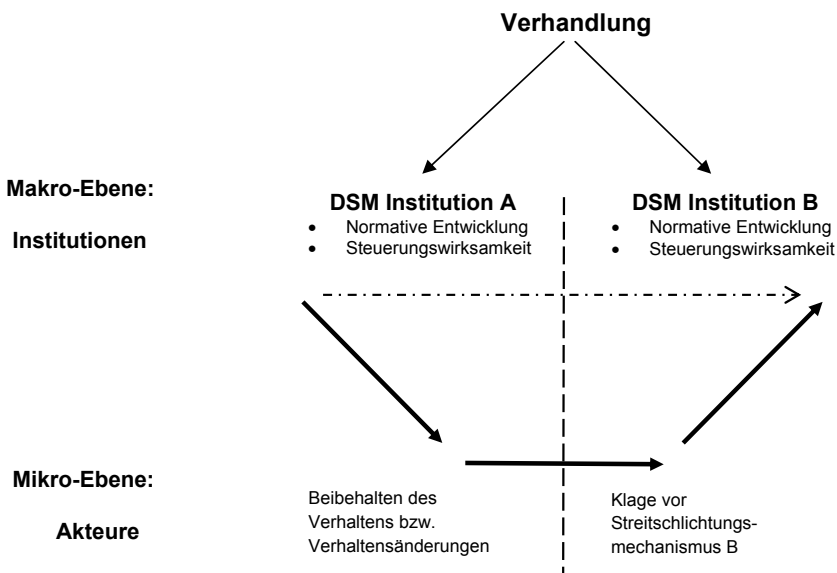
Verhandlung

Makro-Ebene:

Institutionen

DSM Institution A
- Normative Entwicklung
- Steuerungswirksamkeit

DSM Institution B
- Normative Entwicklung
- Steuerungswirksamkeit

Mikro-Ebene:

Akteure

Beibehalten des Verhaltens bzw. Verhaltensänderungen

Klage vor Streitschlichtungsmechanismus B